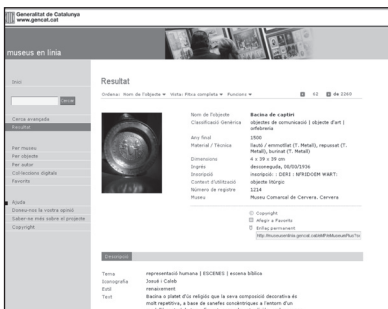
Generalitat de Catalunya
www.gencat.cat

museus en línia

Inici

Cercar

Cerca avançada
Resultat

Per museu
Per objecte
Per autor
Col·leccions digitals
Favorits

Ajuda
Doneu-nos la vostra opinió
Saber-ne més sobre el projecte
Copyright

Resultat

Ordenar: Nom de l'objecte ▾ Vista: Fitxa completa ▾ Funcions ▾ 62 de 2260

| | |
|---|---|
| Nom de l'objecte | Bacina de captiri |
| Classificació genèrica | objectes de comunicació \| objecte d'art \| orfebreria |
| Any final | 1500 |
| Material / Tècnica | llautó / enmotllat (T. Metall), repussat (T. Metall), burinat (T. Metall) |
| Dimensions | 4 x 39 x 39 cm |
| Ingrés | desconeguda, 00/00/1936 |
| Inscripció | inscripció: - DERI : NFRIDEDM WART: |
| Context FUNCIÓ | objecte litúrgic |
| Número de registre | 1234 |
| Museu | Museu Comarcal de Cervera, Cervera |

Copyright
Afegir a Favorits
Enllaç permanent
http://museusenlinia.gencat.cat/eMPWeb/ResultFlux?o=

Descripció

| | |
|---|---|
| Tema | representació humana \| ESCENES \| escena bíblica |
| Iconografia | Josué i Caleb |
| Estil | renaixement |
| Text | Bacina o platet d'ús religiós que la seva composició decorativa és molt repetitiva, a base de sanefes concèntriques; a l'entorn d'un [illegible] |